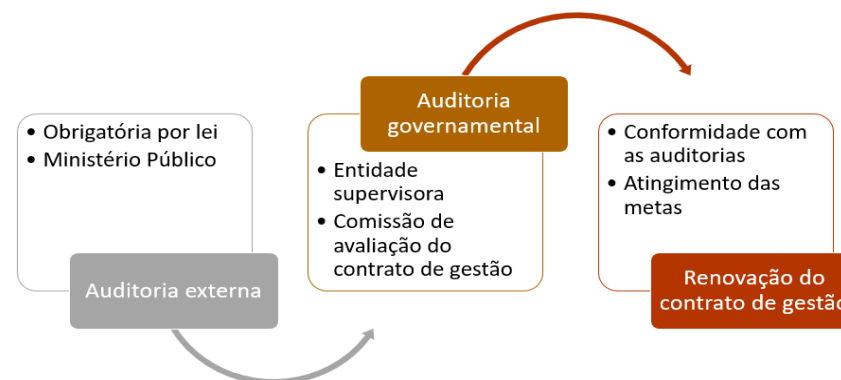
• Obrigatória por lei
• Ministério Público

Auditoria externa

Auditoria governamental

• Entidade supervisora
• Comissão de avaliação do contrato de gestão

• Conformidade com as auditorias
• Atingimento das metas

Renovação do contrato de gestã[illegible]